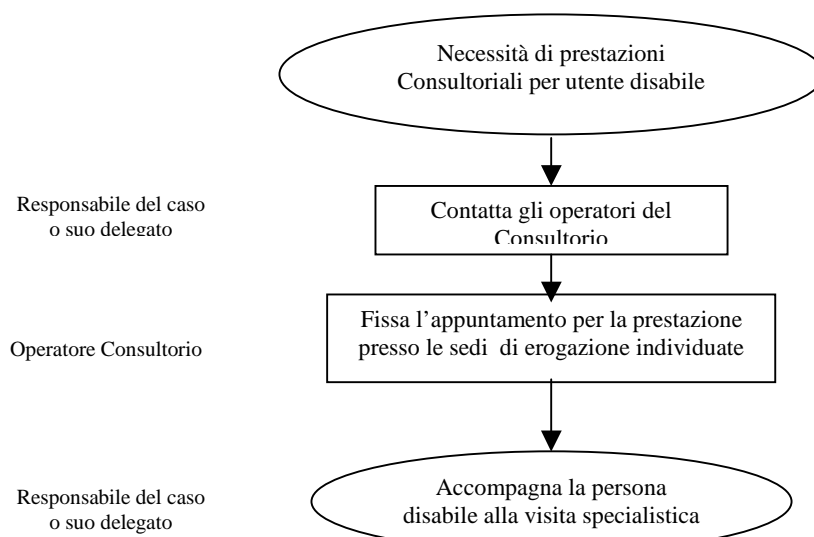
Necessità di prestazioni Consultoriali per utente disabile

Responsabile del caso o suo delegato

Contatta gli operatori del Consultorio

Operatore Consultorio

Fissa l'appuntamento per la prestazione presso le sedi di erogazione individuate

Responsabile del caso o suo delegato

Accompagna la persona disabile alla visita specialistica